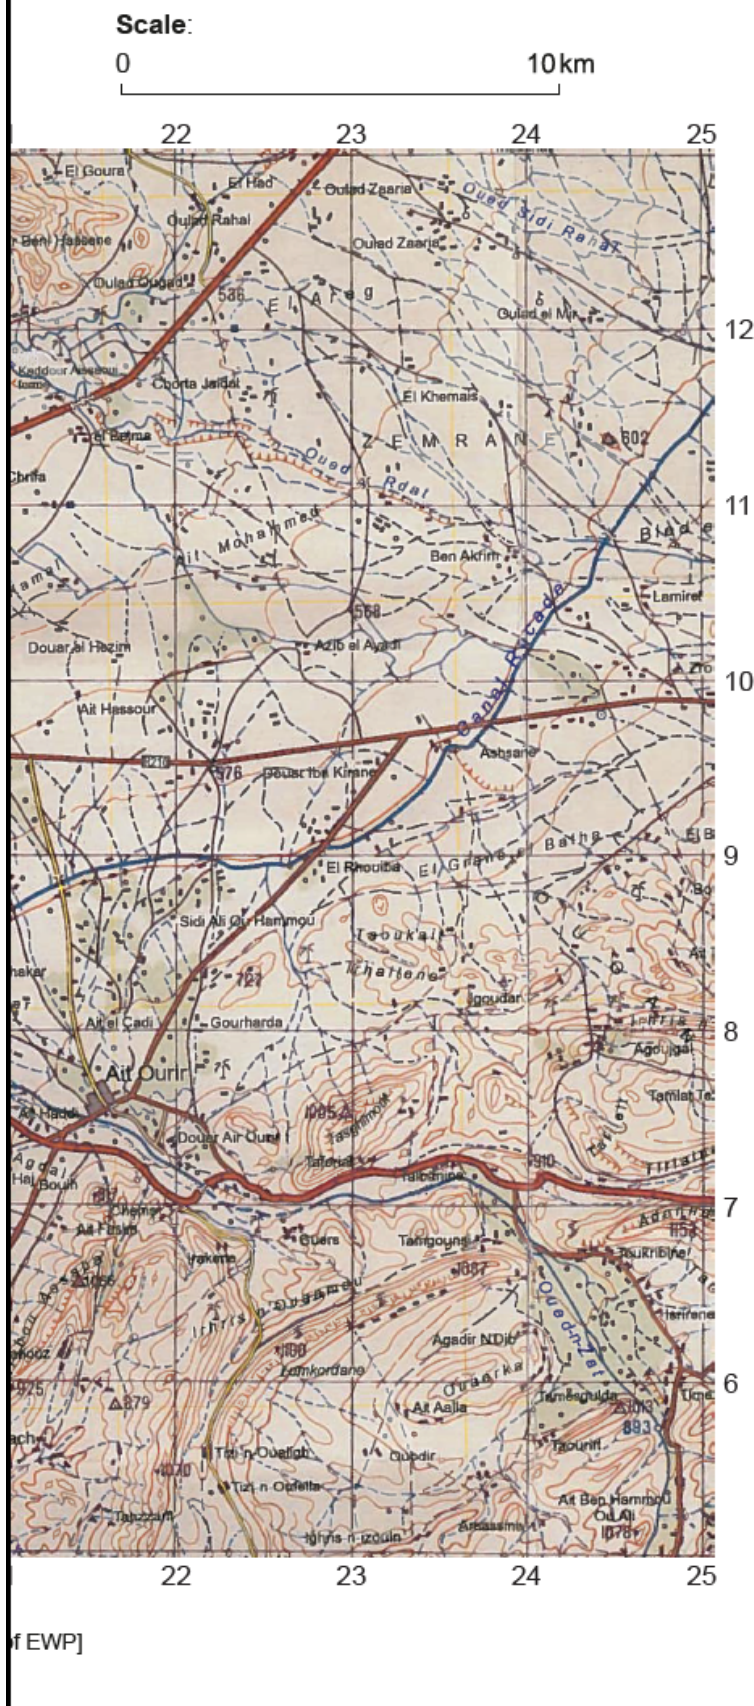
Scale:
0
10 km

22 23 24 25

El Goura
El Had
Oulad Zaaria
Oued Sidi Rahal
Oulad Rahal
Beni Hassene
Oulad Zaaria
Oulad Ougad
536
El Areg
Oulad el Mir
12
Keddour Assaoui
Chorfa Jaidat
El Khemais
El Brima
Zemrane
602
Chrifa
Oued Rdat
11
Ait Mohammed
Ben Akrim
Bled
Lamiret
568
Douar el Hezim
Azib el Ayadi
Canal Rocade
10
Ait Hassour
Ashsane
576
Bouar Ibn Kirane
9
El Rhouiba
El Gharb
Batha
Sidi Ali Ou Hammou
Taoukalt
Khattens
727
Igoudar
8
Ait el Cadi
Gourharda
Agouigal
Ait Ourir
Tamlat
1085
Ait Haddi
Douar Ait Ourir
Tafoulaft
Taldamine
910
7
Chemin
Ait Fasko
Irakene
Guers
Tamgouns
1087
Toukribine
1056
1160
Agadir NDib
Oued n-Zat
6
Tameguida
1013
925
879
Ait Aalla
893
Tizi n-Ouaiten
Taourirt
Tizi n Oufella
Tabzzart
Ighris n-Izoulin
Arbassine
Ait Ben Hammou Ou Ali
1078

22 23 24 25

f EWP]